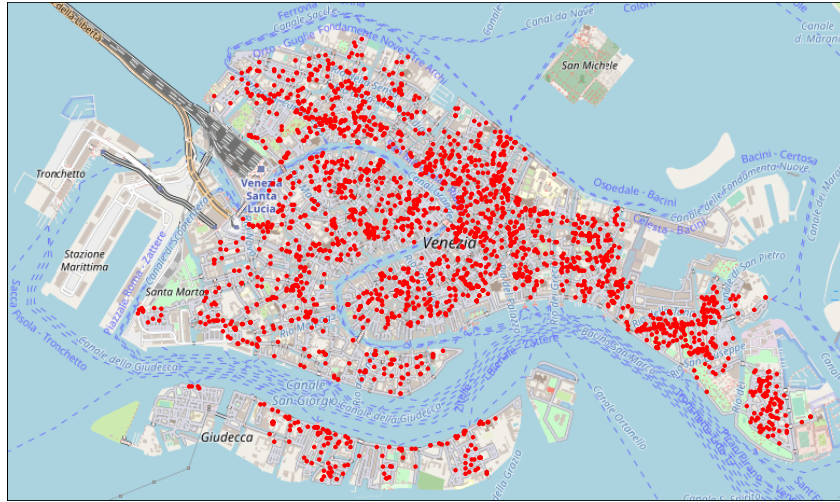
della Libertà
Ferrovia
Canale Sacca
Canal da Mare
Canale di Marano
Orto - Guglie Fondamente Nove - Tre Archi
San Michele
Tronchetto
Venezia Santa Lucia
Bacini - Certosa
Ospedale - Bacini
Canale delle Fondamente Nuove
Celestia - Bacini
Venezia
Stazione Marittima
Piazzale Roma - Zattere
Santa Marta
San Pietro
Sacca Fisola - Tronchetto
Canale della Giudecca
Zattere
San Marco
Canale San Giorgio
Canale Orfanello
Giudecca